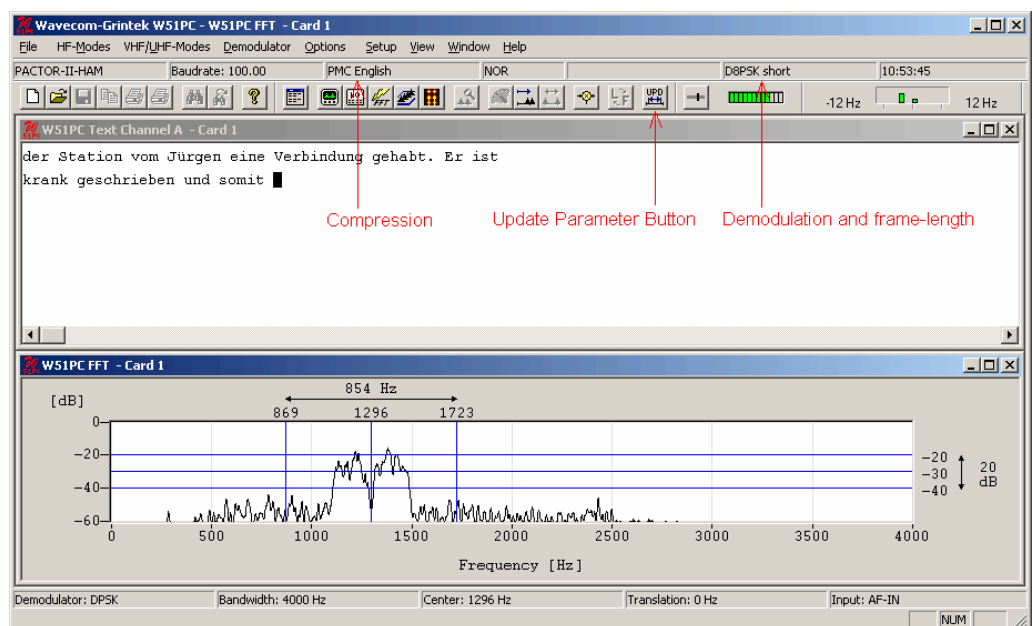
Wavecom-Grintek W51PC - W51PC FFT - Card 1

File HF-Modes VHF/UHF-Modes Demodulator Options Setup View Window Help

PACTOR-II-HAM | Baudrate: 100.00 | PMC English | NOR | | D8PSK short | 10:53:45

-12 Hz 12 Hz

UPD

W51PC Text Channel A - Card 1

der Station vom Jürgen eine Verbindung gehabt. Er ist
krank geschrieben und somit

Compression

Update Parameter Button

Demodulation and frame-length

W51PC FFT - Card 1

854 Hz

[dB]

869 1296 1723

0
−20
−40
−60

−20
−30
−40

20 dB

0 500 1000 1500 2000 2500 3000 3500 4000

Frequency [Hz]

Demodulator: DPSK | Bandwidth: 4000 Hz | Center: 1296 Hz | Translation: 0 Hz | Input: AF-IN

NUM